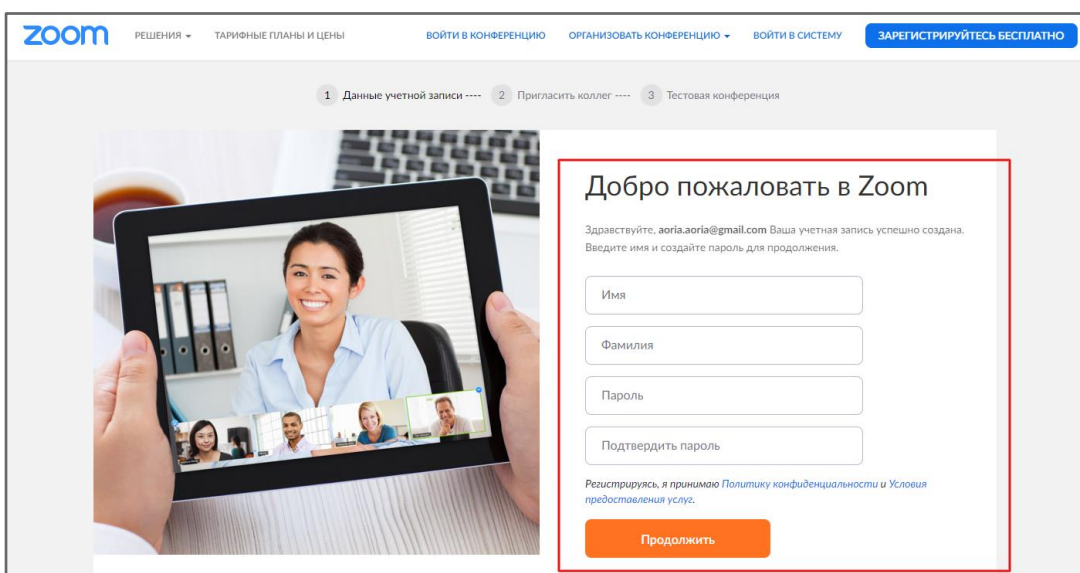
zoom РЕШЕНИЯ ▾ ТАРИФНЫЕ ПЛАНЫ И ЦЕНЫ ВОЙТИ В КОНФЕРЕНЦИЮ ОРГАНИЗОВАТЬ КОНФЕРЕНЦИЮ ▾ ВОЙТИ В СИСТЕМУ ЗАРЕГИСТРИРУЙТЕСЬ БЕСПЛАТНО

1 Данные учетной записи ---- 2 Пригласить коллег ---- 3 Тестовая конференция

Добро пожаловать в Zoom

Здравствуйте, aoria.aoria@gmail.com Ваша учетная запись успешно создана. Введите имя и создайте пароль для продолжения.

Имя

Фамилия

Пароль

Подтвердить пароль

Регистрируясь, я принимаю Политику конфиденциальности и Условия предоставления услуг.

Продолжить